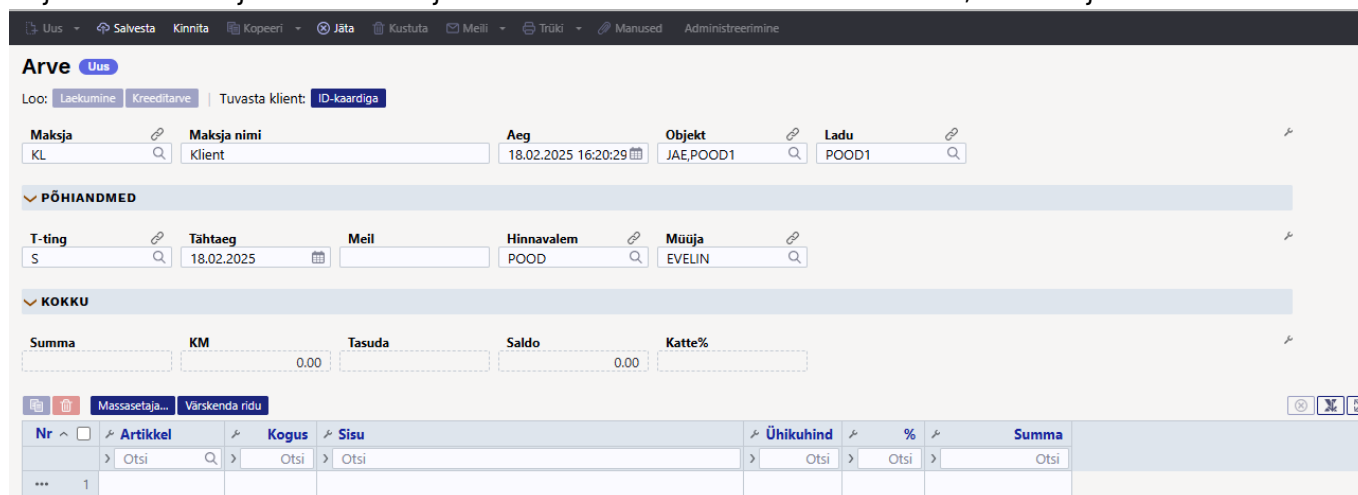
Uus Salvesta Kinnita Kopeeri Jäta Kustuta Meili Trüki Manused Administreerimine

Arve Uus

Loo: Laekumine Kreeditarve | Tuvasta klient: ID-kaardiga

Maksja
KL
Maksja nimi
Klient
Aeg
18.02.2025 16:20:29
Objekt
JAE,POOD1
Ladu
POOD1

PÕHIANDMED

T-ting
S
Tähtaeg
18.02.2025
Meil
Hinnavalem
POOD
Müüja
EVELIN

KOKKU

Summa
KM
0.00
Tasuda
Saldo
0.00
Katte%

Massasetaja... Värskenda ridu

| Nr | Artikkel | Kogus | Sisu | Ühikuhind | % | Summa |
|---|---|---|---|---|---|---|
| | Otsi | Otsi | Otsi | Otsi | Otsi | Otsi |
| ••• 1 | | | | | | |